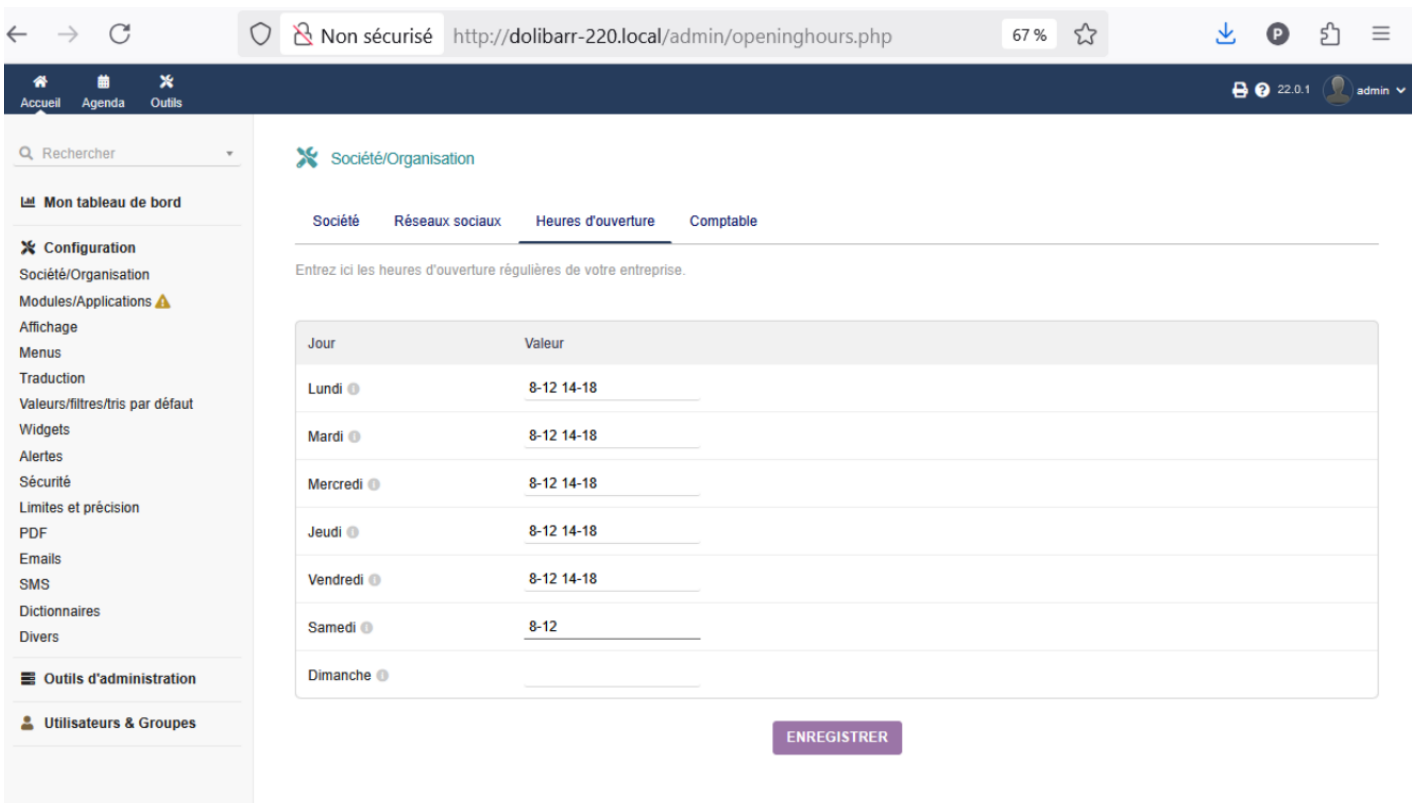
Non sécurisé http://dolibarr-220.local/admin/openinghours.php 67 %

Accueil Agenda Outils

22.0.1 admin

Rechercher

Mon tableau de bord

Configuration
Société/Organisation
Modules/Applications
Affichage
Menus
Traduction
Valeurs/filtres/tris par défaut
Widgets
Alertes
Sécurité
Limites et précision
PDF
Emails
SMS
Dictionnaires
Divers

Outils d'administration

Utilisateurs & Groupes

Société/Organisation

Société Réseaux sociaux Heures d'ouverture Comptable

Entrez ici les heures d'ouverture régulières de votre entreprise.

| Jour | Valeur |
|---|---|
| Lundi | 8-12 14-18 |
| Mardi | 8-12 14-18 |
| Mercredi | 8-12 14-18 |
| Jeudi | 8-12 14-18 |
| Vendredi | 8-12 14-18 |
| Samedi | 8-12 |
| Dimanche | |

ENREGISTRER